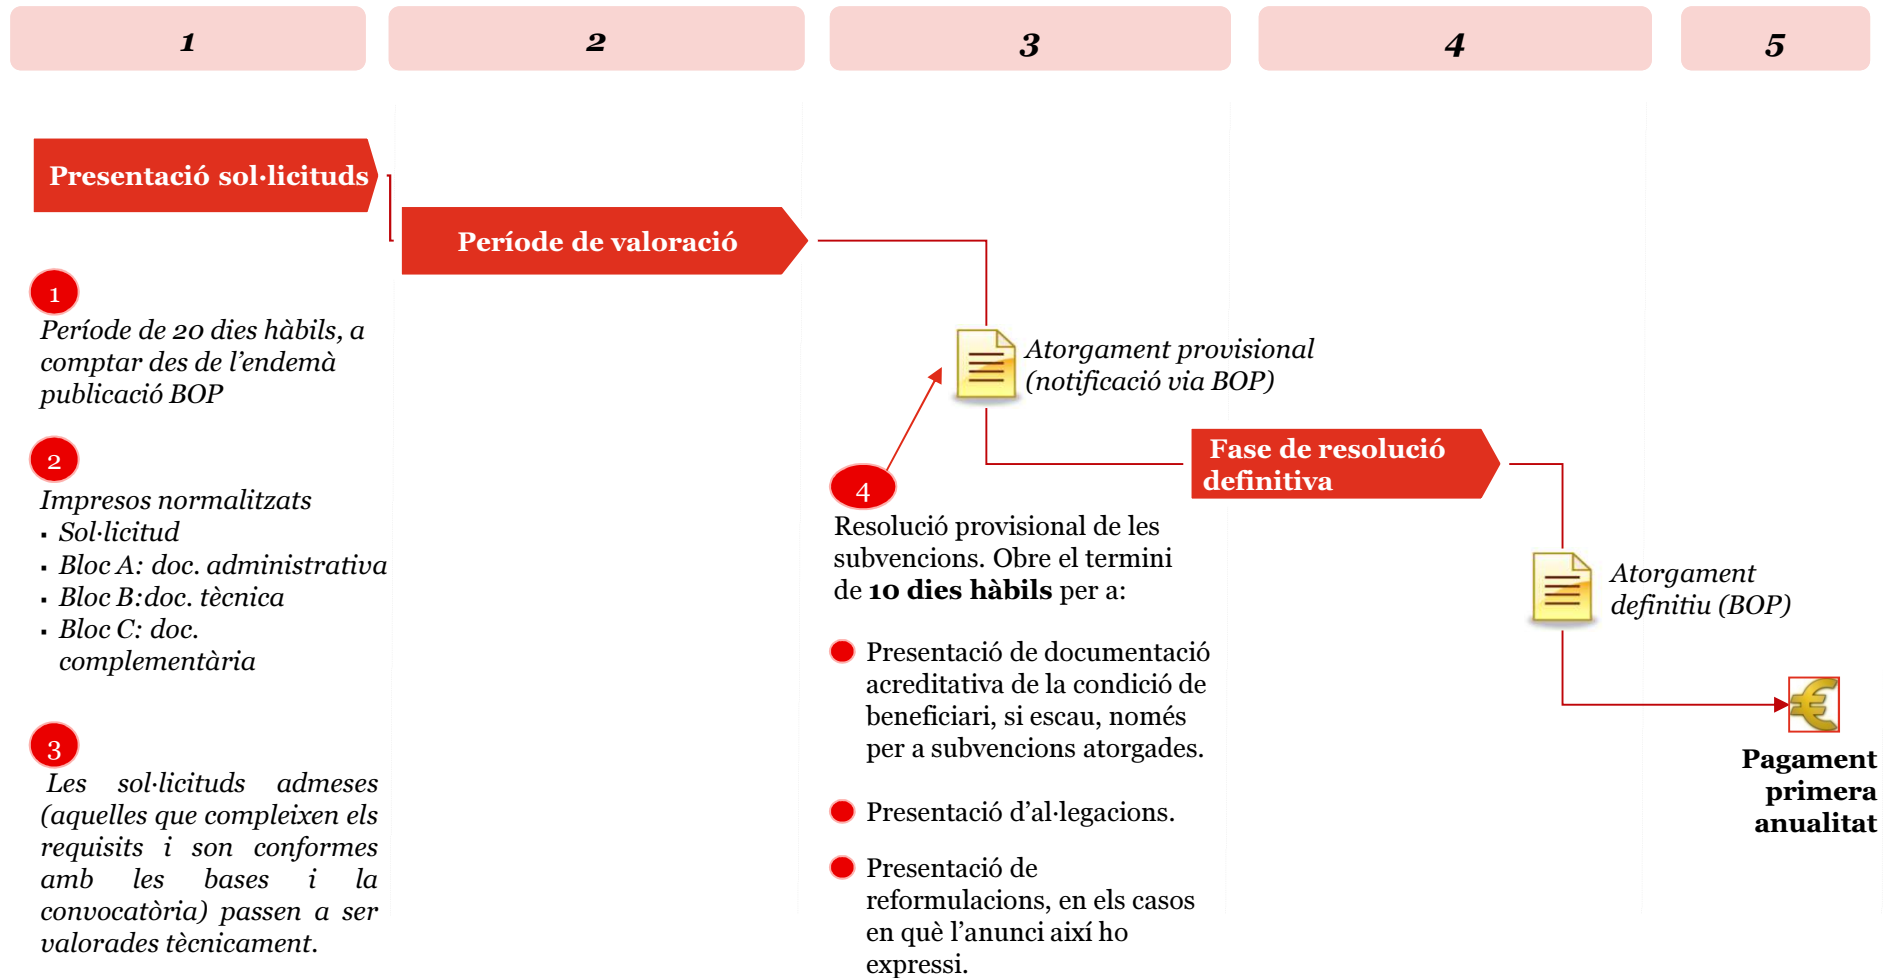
1

2

3

4

5

Presentació sol·licituds

Període de valoració

1
Període de 20 dies hàbils, a comptar des de l'endemà publicació BOP

2
Impresos normalitzats
- Sol·licitud
- Bloc A: doc. administrativa
- Bloc B:doc. tècnica
- Bloc C: doc. complementària

3
Les sol·licituds admeses (aquelles que compleixen els requisits i son conformes amb les bases i la convocatòria) passen a ser valorades tècnicament.

Atorgament provisional (notificació via BOP)

Fase de resolució definitiva

4
Resolució provisional de les subvencions. Obre el termini de **10 dies hàbils** per a:

Presentació de documentació acreditativa de la condició de beneficiari, si escau, només per a subvencions atorgades.

Presentació d'al·legacions.

Presentació de reformulacions, en els casos en què l'anunci així ho expressi.

Atorgament definitiu (BOP)

Pagament primera anualitat